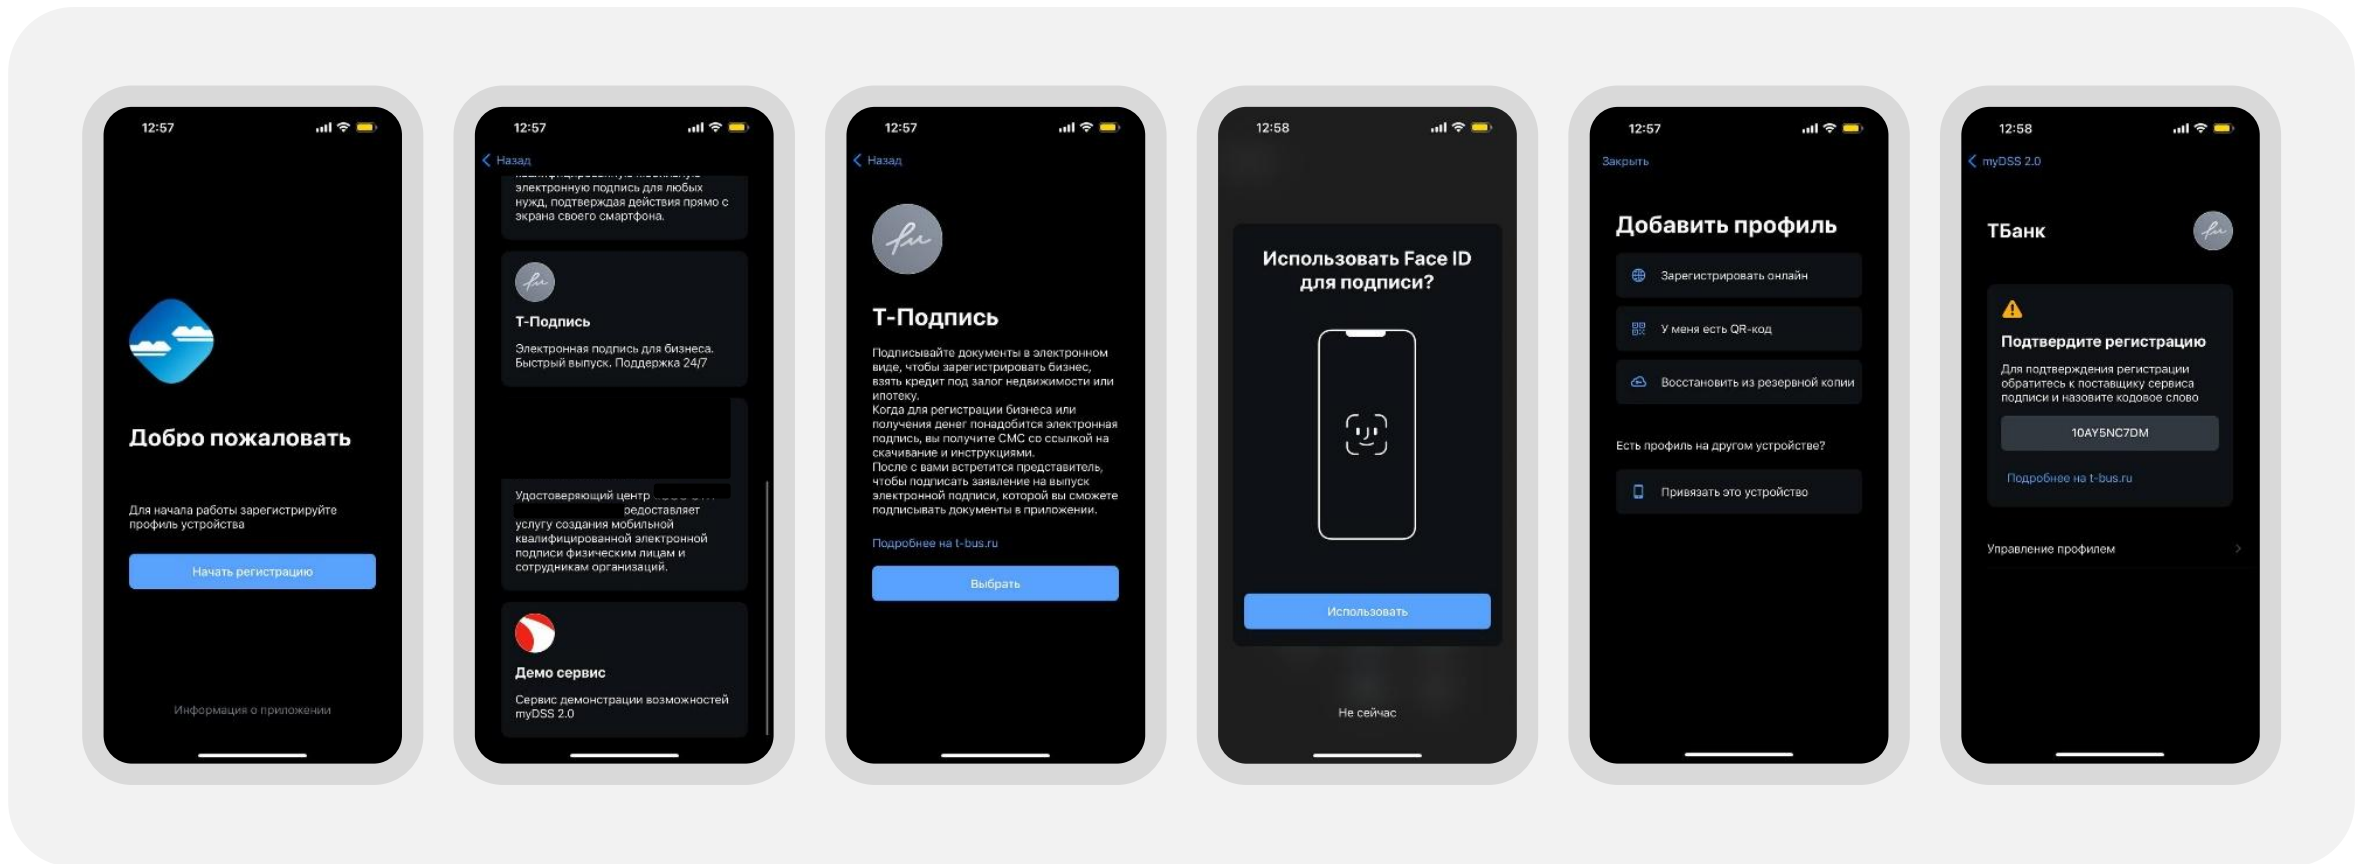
12:57

Добро пожаловать

Для начала работы зарегистрируйте профиль устройства

Начать регистрацию

Информация о приложении

12:57

Назад

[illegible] электронную подпись для любых нужд, подтверждая действия прямо с экрана своего смартфона.

Т-Подпись

Электронная подпись для бизнеса. Быстрый выпуск. Поддержка 24/7

Удостоверяющий центр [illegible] предоставляет услугу создания мобильной квалифицированной электронной подписи физическим лицам и сотрудникам организаций.

Демо сервис

Сервис демонстрации возможностей myDSS 2.0

12:57

Назад

Т-Подпись

Подписывайте документы в электронном виде, чтобы зарегистрировать бизнес, взять кредит под залог недвижимости или ипотеку.
Когда для регистрации бизнеса или получения денег понадобится электронная подпись, вы получите СМС со ссылкой на скачивание и инструкциями.
После с вами встретится представитель, чтобы подписать заявление на выпуск электронной подписи, которой вы сможете подписывать документы в приложении.

Подробнее на t-bus.ru

Выбрать

12:58

Использовать Face ID для подписи?

Использовать

Не сейчас

12:57

Закрыть

Добавить профиль

Зарегистрировать онлайн

У меня есть QR-код

Восстановить из резервной копии

Есть профиль на другом устройстве?

Привязать это устройство

12:58

myDSS 2.0

ТБанк

Подтвердите регистрацию

Для подтверждения регистрации обратитесь к поставщику сервиса подписи и назовите кодовое слово

10AY5NC7DM

Подробнее на t-bus.ru

Управление профилем